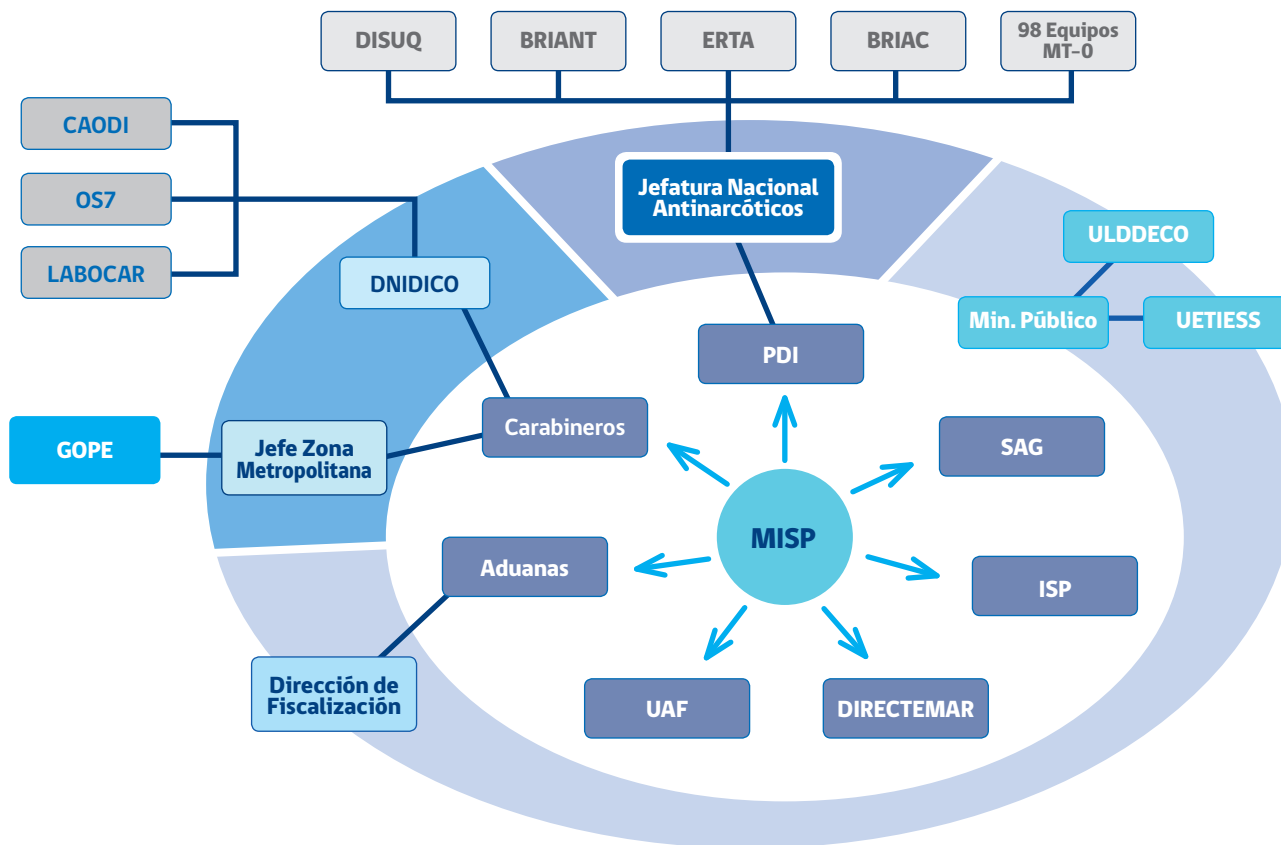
DISUQ

BRIANT

ERTA

BRIAC

98 Equipos MT-0

CAODI

OS7

LABOCAR

Jefatura Nacional Antinarcóticos

ULDDECO

Min. Público

UETIESS

DNIDICO

PDI

GOPE

Jefe Zona Metropolitana

Carabineros

SAG

MISP

Aduanas

ISP

Dirección de Fiscalización

UAF

DIRECTEMAR